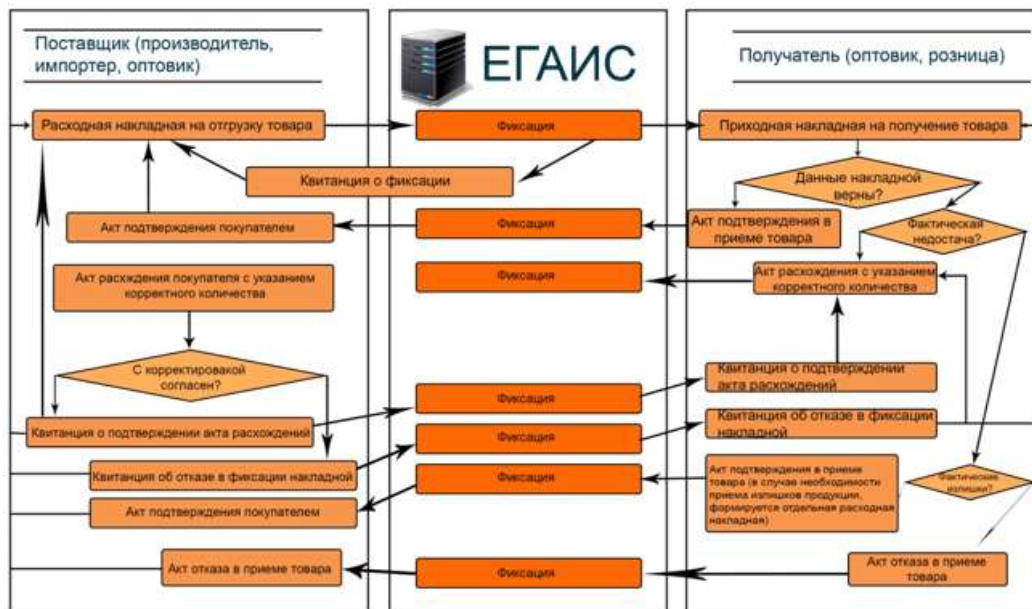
Поставщик (производитель, импортер, оптовик)

ЕГАИС

Получатель (оптовик, розница)

Расходная накладная на отгрузку товара

Фиксация

Приходная накладная на получение товара

Квитанция о фиксации

Данные накладной верны?

Акт подтверждения покупателем

Фиксация

Акт подтверждения в приеме товара

Фактическая недостача?

Акт расхождения покупателя с указанием корректного количества

Фиксация

Акт расхождения с указанием корректного количества

С корректировакой согласен?

Квитанция о подтверждении акта расхождений

Фиксация

Квитанция о подтверждении акта расхождений

Фиксация

Квитанция об отказе в фиксации накладной

Квитанция об отказе в фиксации накладной

Фиксация

Акт подтверждения в приеме товара (в случае необходимости приема излишков продукции, формируется отдельная расходная накладная)

Фактические излишки?

Акт подтверждения покупателем

Акт отказа в приеме товара

Фиксация

Акт отказа в приеме товара